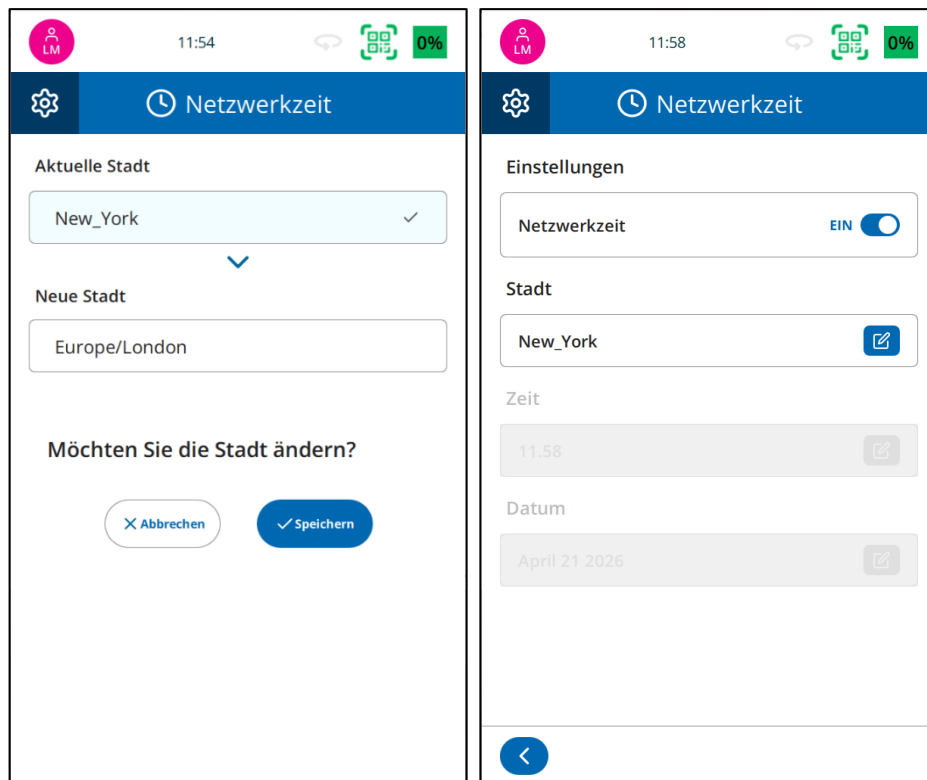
LM 11:54 0%

Netzwerkzeit

Aktuelle Stadt

New_York

Neue Stadt

Europe/London

Möchten Sie die Stadt ändern?

Abbrechen Speichern

LM 11:58 0%

Netzwerkzeit

Einstellungen

Netzwerkzeit EIN

Stadt

New_York

Zeit

11.58

Datum

April 21 2026